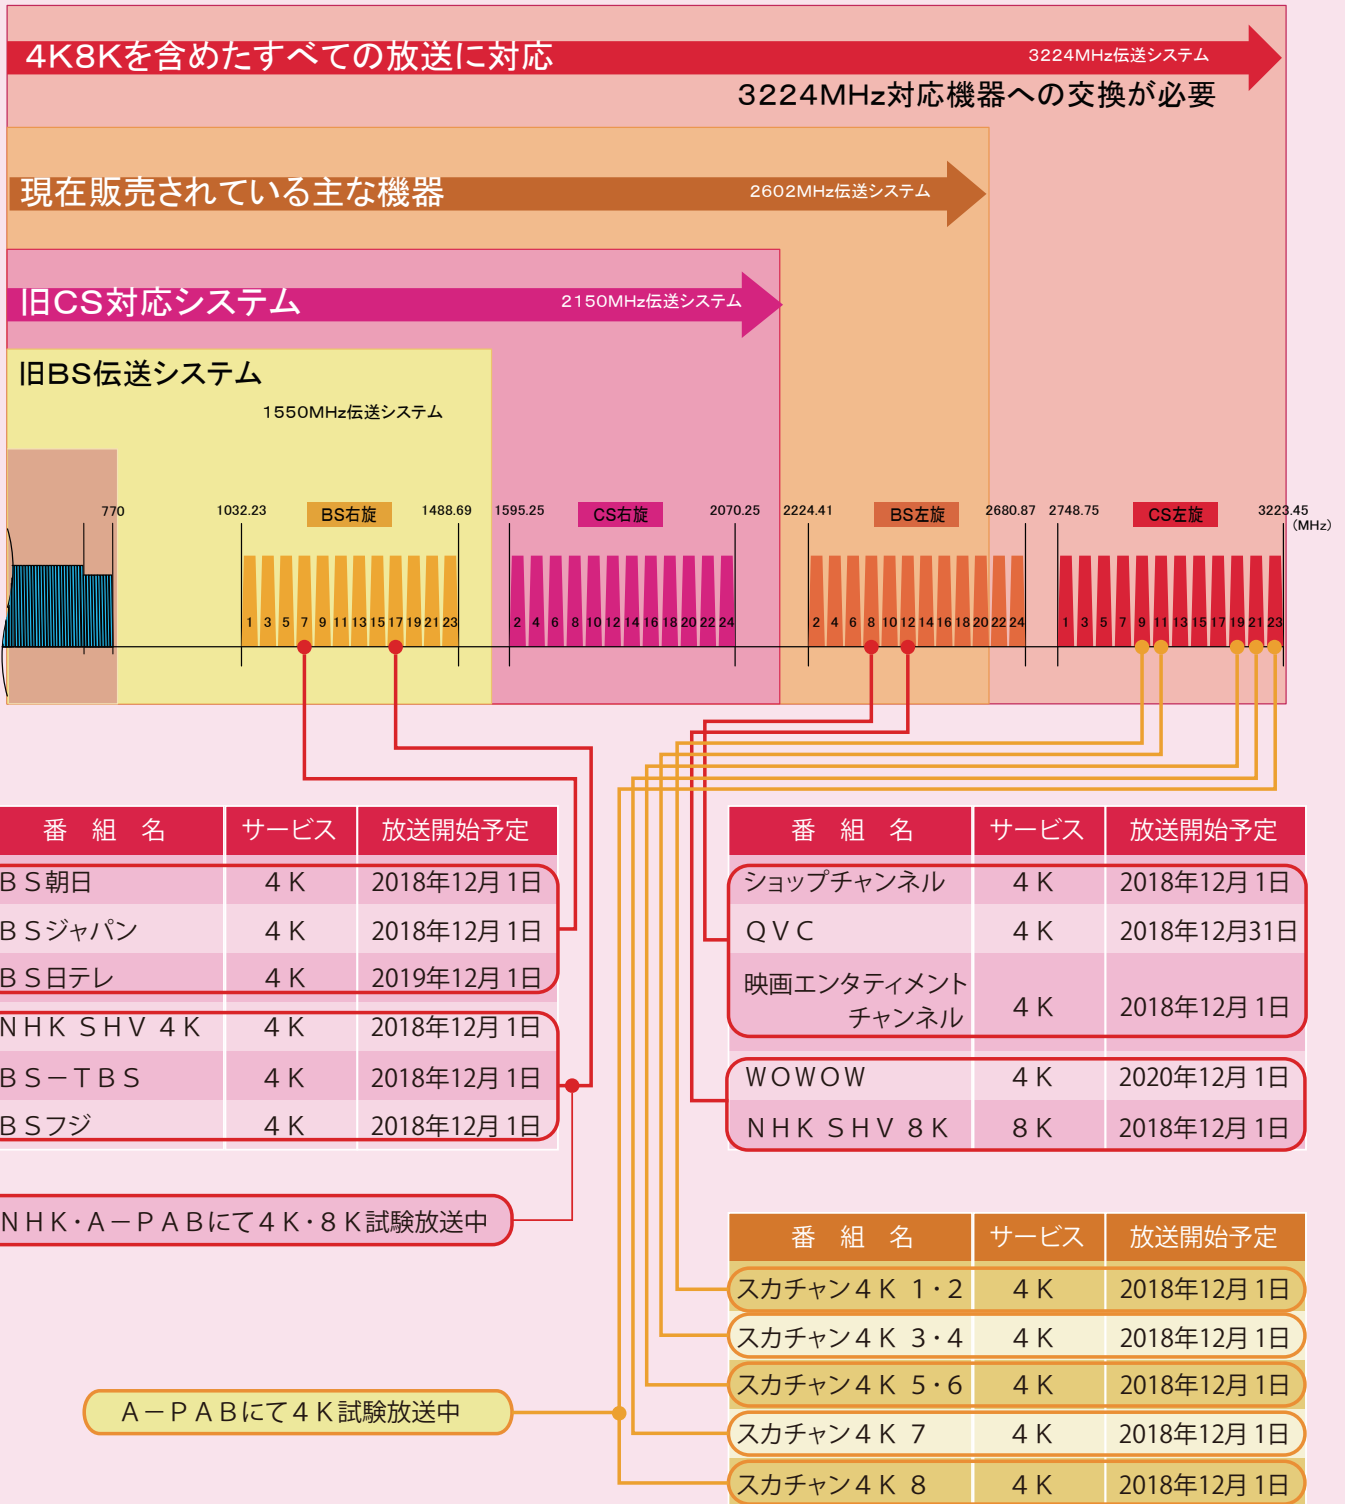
4K8Kを含めたすべての放送に対応

3224MHz伝送システム

3224MHz対応機器への交換が必要

現在販売されている主な機器

2602MHz伝送システム

旧CS対応システム

2150MHz伝送システム

旧BS伝送システム

1550MHz伝送システム

770 1032.23 BS右旋 1488.69 1595.25 CS右旋 2070.25 2224.41 BS左旋 2680.87 2748.75 CS左旋 3223.45 (MHz)

1 3 5 7 9 11 13 15 17 19 21 23

2 4 6 8 10 12 14 16 18 20 22 24

2 4 6 8 10 12 14 16 18 20 22 24

1 3 5 7 9 11 13 15 17 19 21 23

| 番　組　名 | サービス | 放送開始予定 |
|---|---|---|
| ＢＳ朝日 | ４Ｋ | 2018年12月１日 |
| ＢＳジャパン | ４Ｋ | 2018年12月１日 |
| ＢＳ日テレ | ４Ｋ | 2019年12月１日 |
| ＮＨＫ ＳＨＶ ４Ｋ | ４Ｋ | 2018年12月１日 |
| ＢＳ－ＴＢＳ | ４Ｋ | 2018年12月１日 |
| ＢＳフジ | ４Ｋ | 2018年12月１日 |

ＮＨＫ・Ａ－ＰＡＢにて４Ｋ・８Ｋ試験放送中

| 番　組　名 | サービス | 放送開始予定 |
|---|---|---|
| ショップチャンネル | ４Ｋ | 2018年12月１日 |
| ＱＶＣ | ４Ｋ | 2018年12月31日 |
| 映画エンタティメントチャンネル | ４Ｋ | 2018年12月１日 |
| ＷＯＷＯＷ | ４Ｋ | 2020年12月１日 |
| ＮＨＫ ＳＨＶ ８Ｋ | ８Ｋ | 2018年12月１日 |

| 番　組　名 | サービス | 放送開始予定 |
|---|---|---|
| スカチャン４Ｋ １・２ | ４Ｋ | 2018年12月１日 |
| スカチャン４Ｋ ３・４ | ４Ｋ | 2018年12月１日 |
| スカチャン４Ｋ ５・６ | ４Ｋ | 2018年12月１日 |
| スカチャン４Ｋ ７ | ４Ｋ | 2018年12月１日 |
| スカチャン４Ｋ ８ | ４Ｋ | 2018年12月１日 |

Ａ－ＰＡＢにて４Ｋ試験放送中